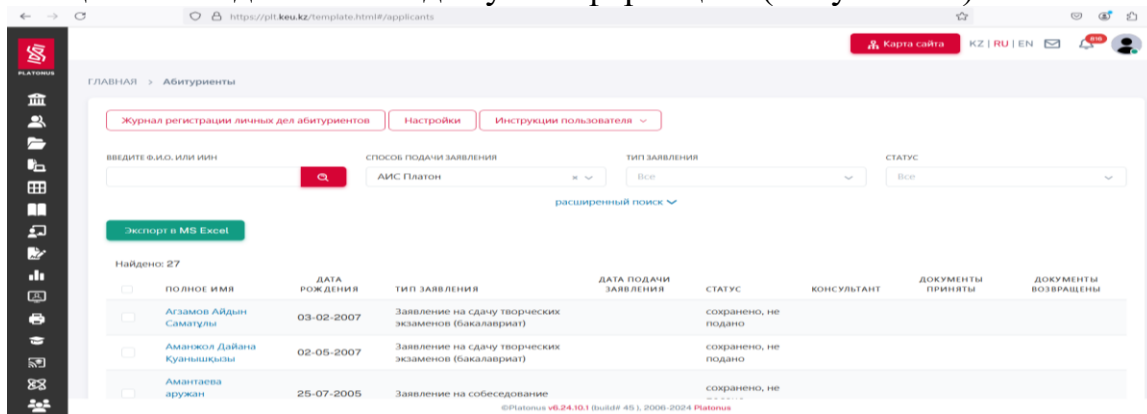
https://plt.keu.kz/template.html#/applicants

PLATONUS

Карта сайта KZ | RU | EN

ГЛАВНАЯ > Абитуриенты

Журнал регистрации личных дел абитуриентов
Настройки
Инструкции пользователя

ВВЕДИТЕ Ф.И.О. ИЛИ ИИН

СПОСОБ ПОДАЧИ ЗАЯВЛЕНИЯ
АИС Платон

ТИП ЗАЯВЛЕНИЯ
Все

СТАТУС
Все

расширенный поиск

Экспорт в MS Excel

Найдено: 27

| | ПОЛНОЕ ИМЯ | ДАТА РОЖДЕНИЯ | ТИП ЗАЯВЛЕНИЯ | ДАТА ПОДАЧИ ЗАЯВЛЕНИЯ | СТАТУС | КОНСУЛЬТАНТ | ДОКУМЕНТЫ ПРИНЯТЫ | ДОКУМЕНТЫ ВОЗВРАЩЕНЫ |
|---|---|---|---|---|---|---|---|---|
| | Агзамов Айдын Саматұлы | 03-02-2007 | Заявление на сдачу творческих экзаменов (бакалавриат) | | сохранено, не подано | | | |
| | Аманжол Дайана Қуанышқызы | 02-05-2007 | Заявление на сдачу творческих экзаменов (бакалавриат) | | сохранено, не подано | | | |
| | Амантаева аружан | 25-07-2005 | Заявление на собеседование | | сохранено, не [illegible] | | | |

©Platonus v6.24.10.1 (build# 45), 2006-2024 Platonus